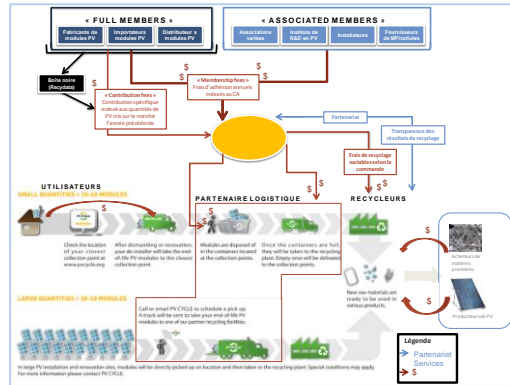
« FULL MEMBERS »

Fabricants de modules PV

Importateurs modules PV

Distributeur s modules PV

« ASSOCIATED MEMBERS »

Associations variées

Instituts de R&D en PV

Installateurs

Fournisseurs de MP/cellules

Boîte noire (Recydata)

$

$

« Membership fees »
Frais d'adhésion annuels indexés au CA

$

« Contribution fees »
Contribution spécifique indexé aux quantités de PV mis sur le marché l'année précédente

Partenariat

Transparence des résultats de recyclage

Frais de recyclage variables selon la commande

$

$

UTILISATEURS

SMALL QUANTITIES < 30-40 MODULES

PARTENAIRE LOGISTIQUE

RECYCLEURS

Check the location of your closest collection point at www.pvcycle.org

After dismantling or renovation, your de-installer will take the end-of-life PV modules to the closest collection point.

Modules are disposed of in the containers located at the collection points.

Once the containers are full, they will be taken to the recycling plant. Empty ones will be delivered to the collection points.

New raw materials are ready to be used in various products.

Acheteurs de matières granulées

$

$

LARGE QUANTITIES > 30-40 MODULES

Call or email PV CYCLE to schedule a pick up. A truck will be sent to take your end-of-life PV modules to one of our partner recycling facilities.

In large PV installation and renovation sites, modules will be directly picked up on location and then taken to the recycling plant. Special conditions may apply. For more information please contact PV CYCLE.

Producteur cdlle PV

Légende

Partenariat
Services
$